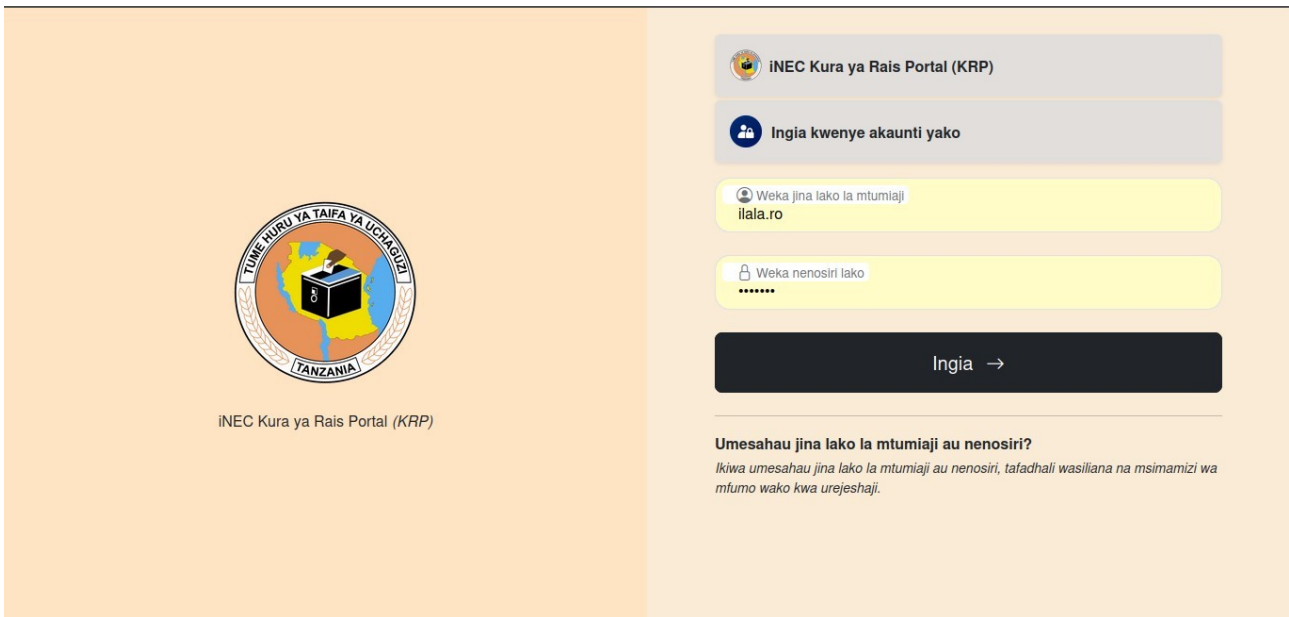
TUME HURU YA TAIFA YA UCHAGUZI

TANZANIA

iNEC Kura ya Rais Portal (KRP)

iNEC Kura ya Rais Portal (KRP)

Ingia kwenye akaunti yako

Weka jina lako la mtumiaji
ilala.ro

Weka nenosiri lako
•••••••

Ingia →

Umesahau jina lako la mtumiaji au nenosiri?

Ikiwa umesahau jina lako la mtumiaji au nenosiri, tafadhali wasiliana na msimamizi wa mfumo wako kwa urejeshaji.